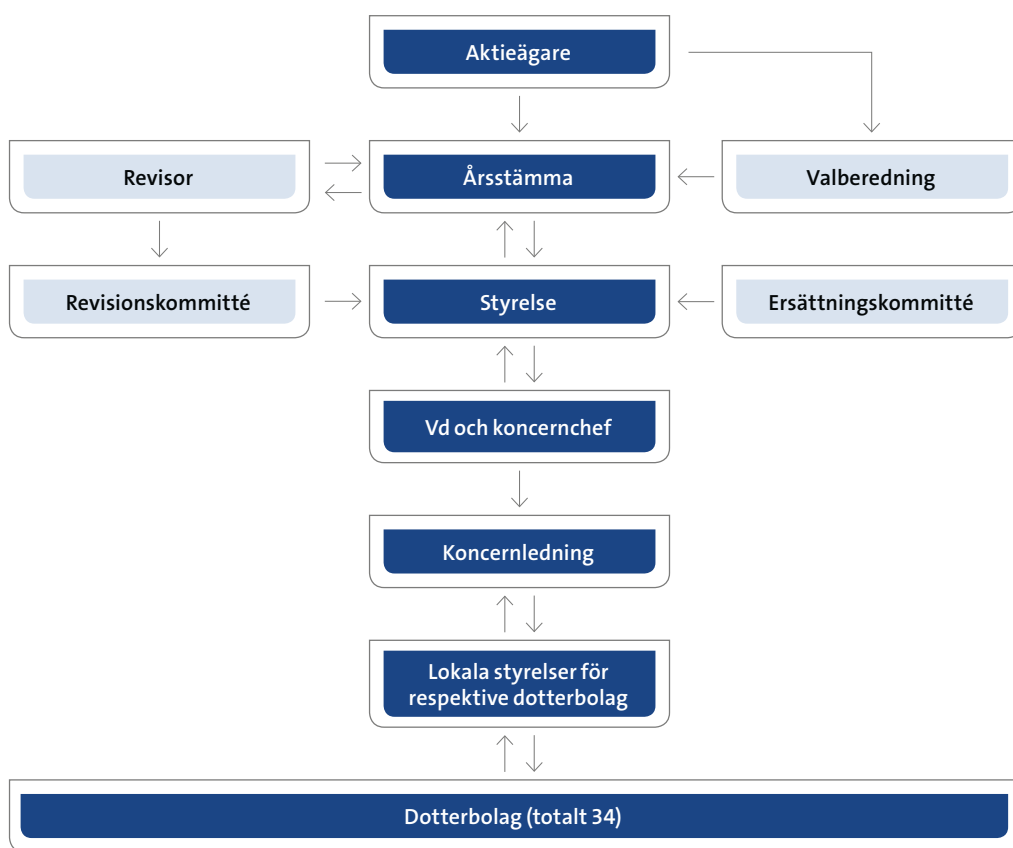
Aktieägare

Revisor

Årsstämma

Valberedning

Revisionskommitté

Styrelse

Ersättningskommitté

Vd och koncernchef

Koncernledning

Lokala styrelser för respektive dotterbolag

Dotterbolag (totalt 34)